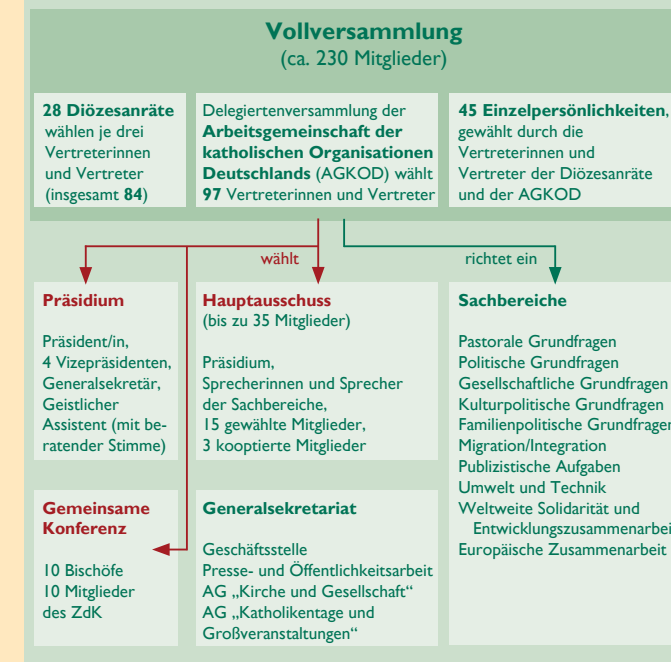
Vollversammlung
(ca. 230 Mitglieder)

28 Diözesanräte wählen je drei Vertreterinnen und Vertreter (insgesamt 84)

Delegiertenversammlung der Arbeitsgemeinschaft der katholischen Organisationen Deutschlands (AGKOD) wählt 97 Vertreterinnen und Vertreter

45 Einzelpersönlichkeiten, gewählt durch die Vertreterinnen und Vertreter der Diözesanräte und der AGKOD

wählt

richtet ein

Präsidium

Präsident/in, 4 Vizepräsidenten, Generalsekretär, Geistlicher Assistent (mit beratender Stimme)

Hauptausschuss
(bis zu 35 Mitglieder)

Präsidium,
Sprecherinnen und Sprecher der Sachbereiche,
15 gewählte Mitglieder,
3 kooptierte Mitglieder

Sachbereiche

Pastorale Grundfragen
Politische Grundfragen
Gesellschaftliche Grundfragen
Kulturpolitische Grundfragen
Familienpolitische Grundfragen
Migration/Integration
Publizistische Aufgaben
Umwelt und Technik
Weltweite Solidarität und Entwicklungszusammenarbeit
Europäische Zusammenarbeit

Gemeinsame Konferenz

10 Bischöfe
10 Mitglieder des ZdK

Generalsekretariat

Geschäftsstelle
Presse- und Öffentlichkeitsarbeit
AG „Kirche und Gesellschaft"
AG „Katholikentage und Großveranstaltungen"